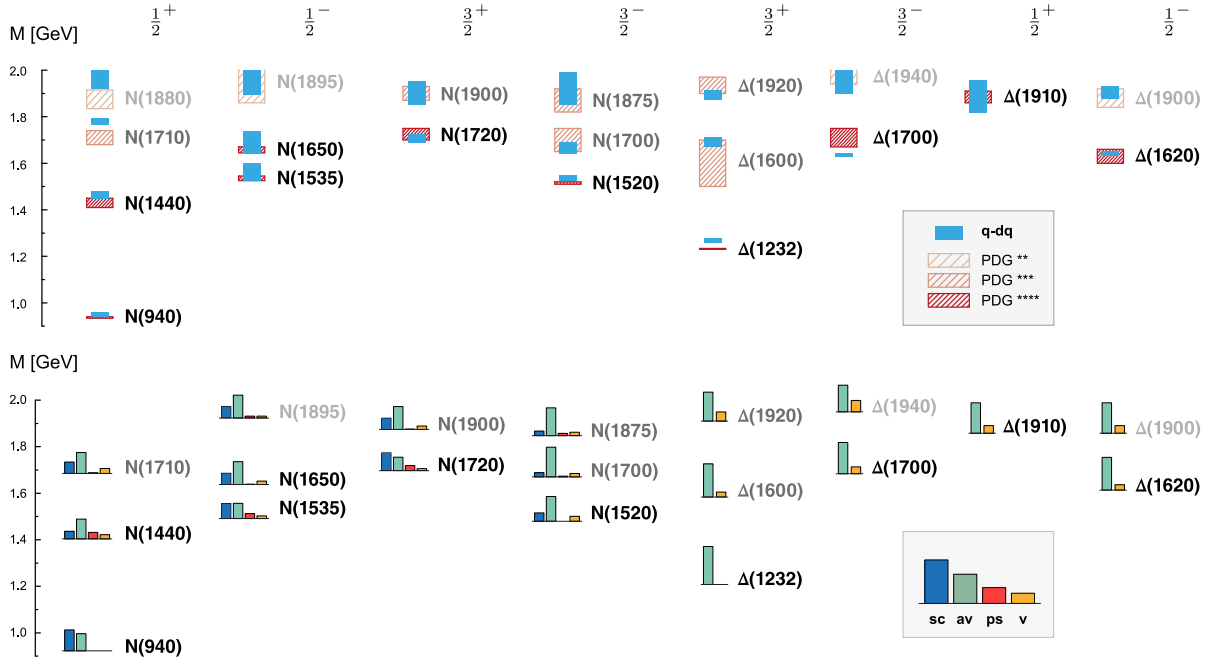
$\frac{1}{2}^+$ $\frac{1}{2}^-$ $\frac{3}{2}^+$ $\frac{3}{2}^-$ $\frac{3}{2}^+$ $\frac{3}{2}^-$ $\frac{1}{2}^+$ $\frac{1}{2}^-$

M [GeV]

2.0
1.8
1.6
1.4
1.2
1.0

N(1880)
N(1710)
N(1440)
N(940)
N(1895)
N(1650)
N(1535)
N(1900)
N(1720)
N(1875)
N(1700)
N(1520)
Δ(1920)
Δ(1600)
Δ(1232)
Δ(1940)
Δ(1700)
Δ(1910)
Δ(1900)
Δ(1620)

q-dq
PDG **
PDG ***
PDG ****

M [GeV]

2.0
1.8
1.6
1.4
1.2
1.0

N(1710)
N(1440)
N(940)
N(1895)
N(1650)
N(1535)
N(1900)
N(1720)
N(1875)
N(1700)
N(1520)
Δ(1920)
Δ(1600)
Δ(1232)
Δ(1940)
Δ(1700)
Δ(1910)
Δ(1900)
Δ(1620)

sc av ps v